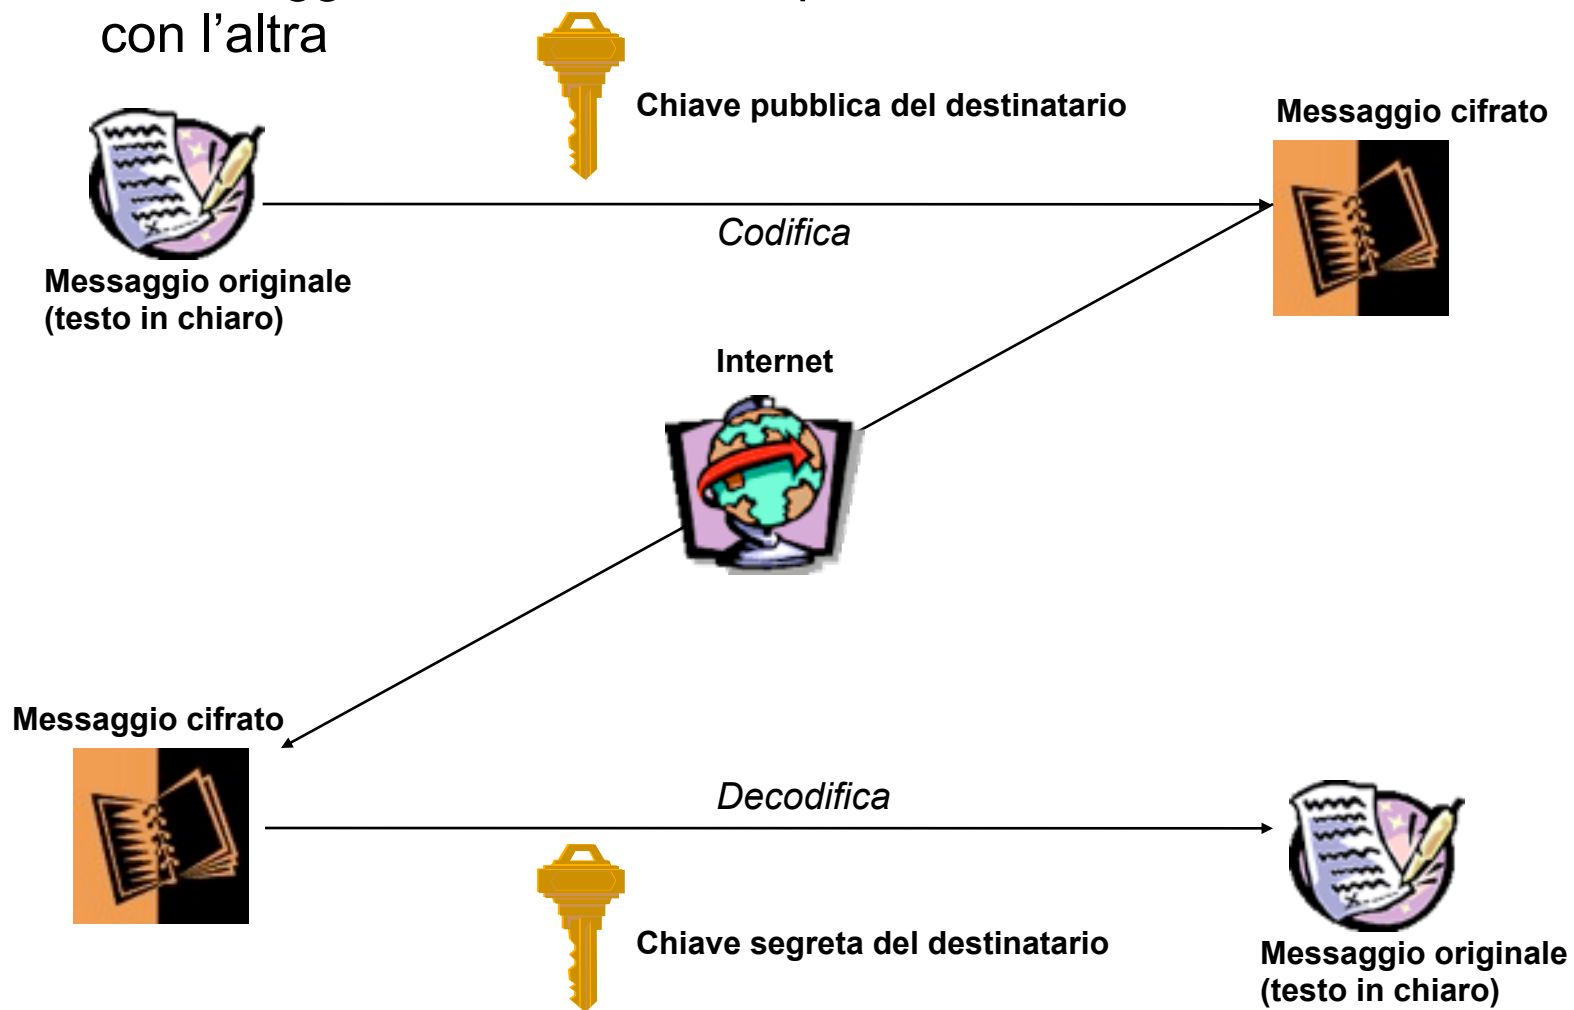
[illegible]
con l’altra

Chiave pubblica del destinatario

Messaggio cifrato

Codifica

Messaggio originale (testo in chiaro)

Internet

Messaggio cifrato

Decodifica

Chiave segreta del destinatario

Messaggio originale (testo in chiaro)